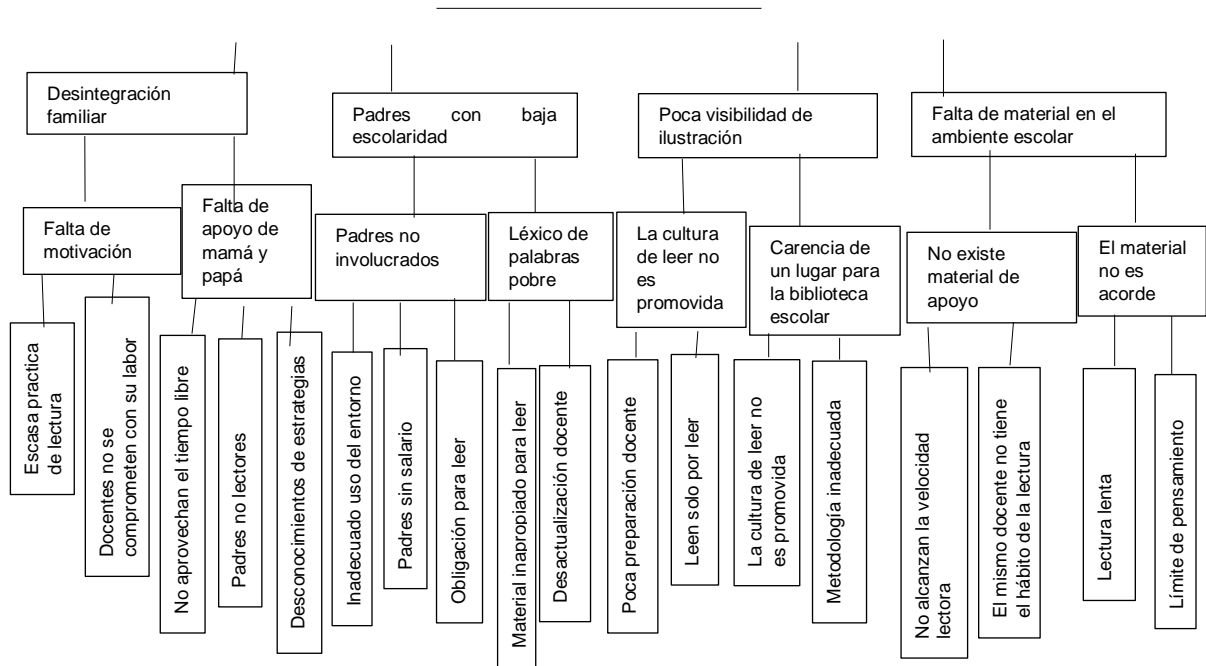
Desintegración familiar

Falta de motivación

Escasa practica de lectura

Docentes no se comprometen con su labor

Falta de apoyo de mamá y papá

No aprovechan el tiempo libre

Padres no lectores

Desconocimientos de estrategias

Padres con baja escolaridad

Padres no involucrados

Inadecuado uso del entorno

Padres sin salario

Obligación para leer

Léxico de palabras pobre

Material inapropiado para leer

Desactualización docente

Poca visibilidad de ilustración

La cultura de leer no es promovida

Poca preparación docente

Leen solo por leer

Carencia de un lugar para la biblioteca escolar

La cultura de leer no es promovida

Metodología inadecuada

Falta de material en el ambiente escolar

No existe material de apoyo

No alcanzan la velocidad lectora

El mismo docente no tiene el hábito de la lectura

El material no es acorde

Lectura lenta

Límite de pensamiento